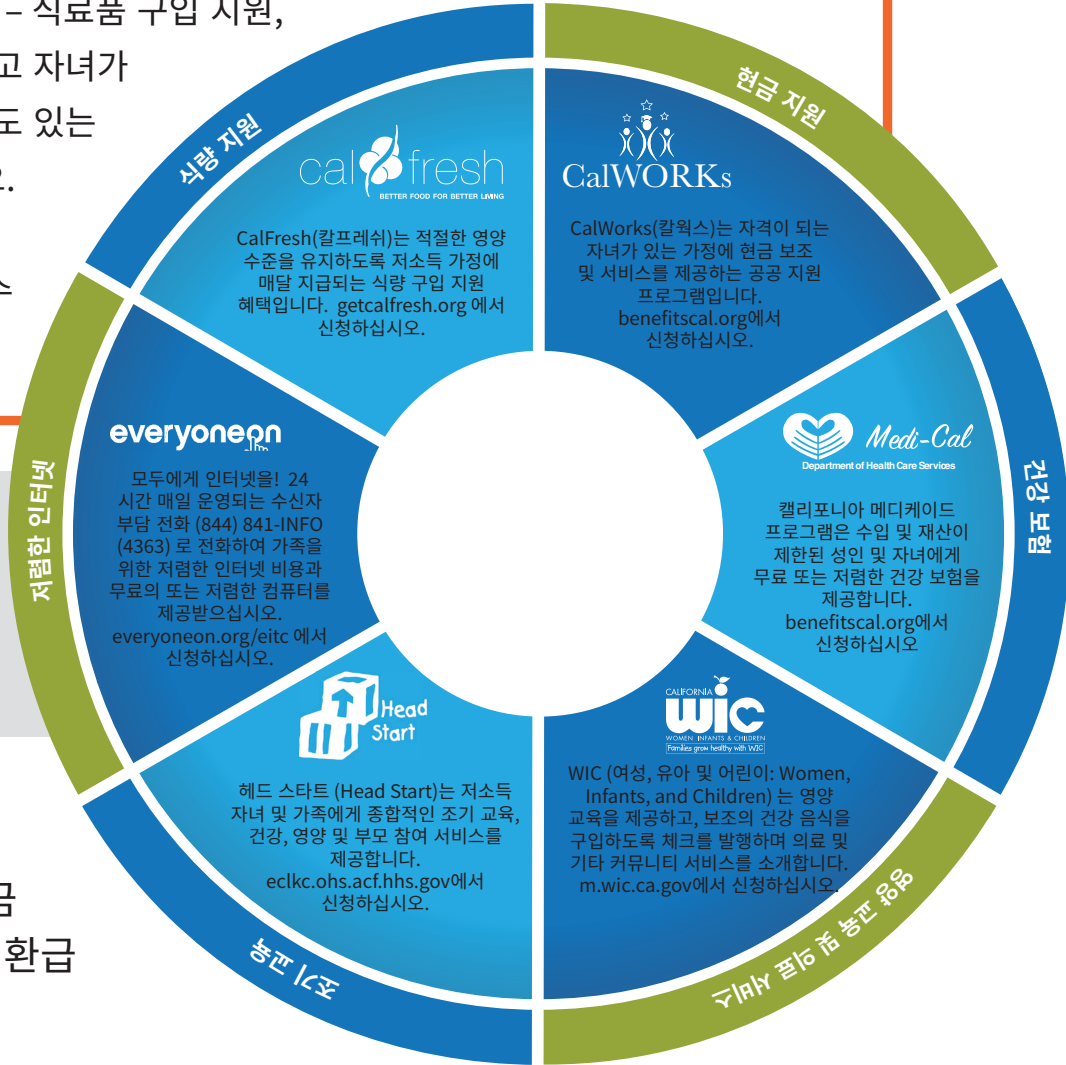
– 식료품 구입 지원,
고 자녀가
도 있는
.

금
환급

식량 지원

calfresh
BETTER FOOD FOR BETTER LIVING

CalFresh(칼프레쉬)는 적절한 영양 수준을 유지하도록 저소득 가정에 매달 지급되는 식량 구입 지원 혜택입니다. getcalfresh.org 에서 신청하십시오.

현금 지원

CalWORKs

CalWorks(칼웍스)는 자격이 되는 자녀가 있는 가정에 현금 보조 및 서비스를 제공하는 공공 지원 프로그램입니다. benefitscal.org에서 신청하십시오.

건강 보험

Medi-Cal
Department of Health Care Services

캘리포니아 메디케이드 프로그램은 수입 및 재산이 제한된 성인 및 자녀에게 무료 또는 저렴한 건강 보험을 제공합니다. benefitscal.org에서 신청하십시오

영양 및 의료 서비스

CALIFORNIA
WIC
WOMEN INFANTS & CHILDREN
Families grow healthy with WIC

WIC (여성, 유아 및 어린이: Women, Infants, and Children) 는 영양 교육을 제공하고, 보조의 건강 음식을 구입하도록 체크를 발행하며 의료 및 기타 커뮤니티 서비스를 소개합니다. m.wic.ca.gov에서 신청하십시오.

조기 교육

Head Start

헤드 스타트 (Head Start)는 저소득 자녀 및 가족에게 종합적인 조기 교육, 건강, 영양 및 부모 참여 서비스를 제공합니다. eclkc.ohs.acf.hhs.gov에서 신청하십시오.

저렴한 인터넷

everyoneon

모두에게 인터넷을! 24 시간 매일 운영되는 수신자 부담 전화 (844) 841-INFO (4363) 로 전화하여 가족을 위한 저렴한 인터넷 비용과 무료의 또는 저렴한 컴퓨터를 제공받으십시오. everyoneon.org/eitc 에서 신청하십시오.